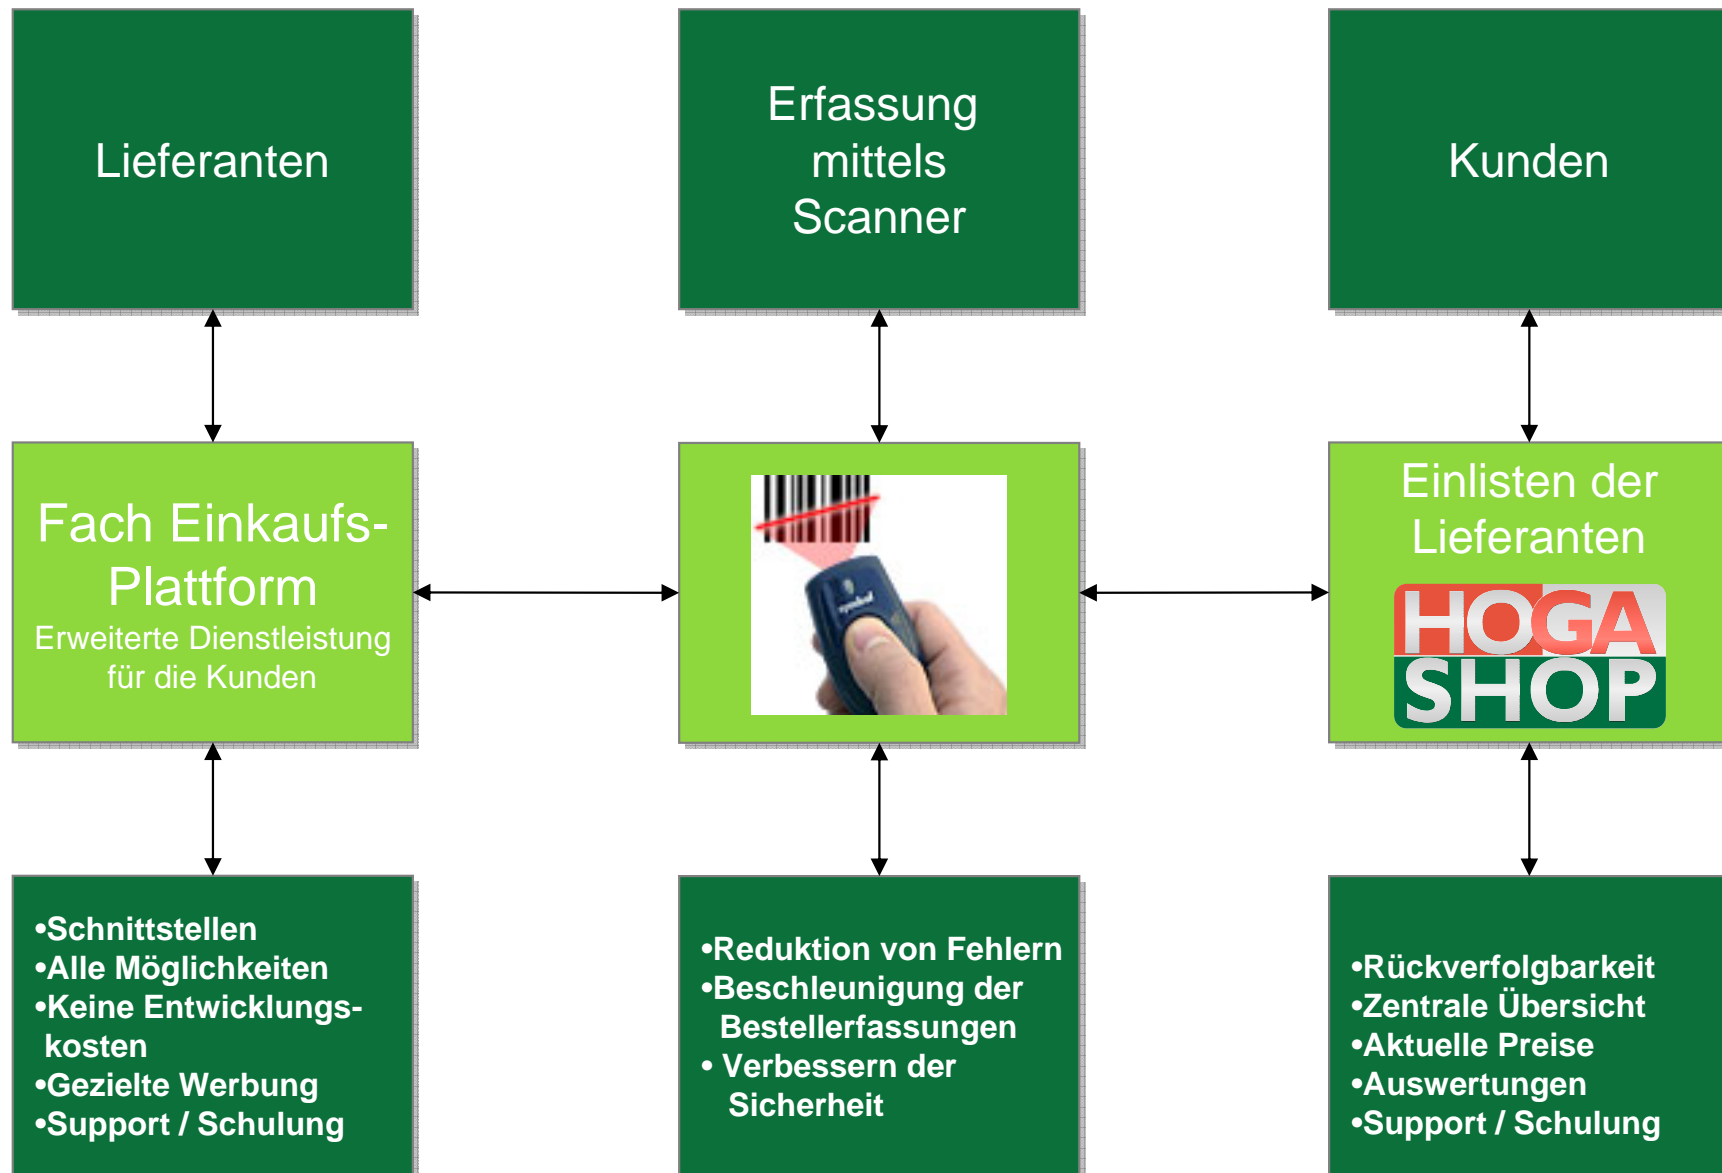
Lieferanten

Erfassung mittels Scanner

Kunden

Fach Einkaufs-Plattform
Erweiterte Dienstleistung für die Kunden

Einlisten der Lieferanten
HOGA SHOP

•Schnittstellen
•Alle Möglichkeiten
•Keine Entwicklungskosten
•Gezielte Werbung
•Support / Schulung

•Reduktion von Fehlern
•Beschleunigung der Bestellerfassungen
• Verbessern der Sicherheit

•Rückverfolgbarkeit
•Zentrale Übersicht
•Aktuelle Preise
•Auswertungen
•Support / Schulung